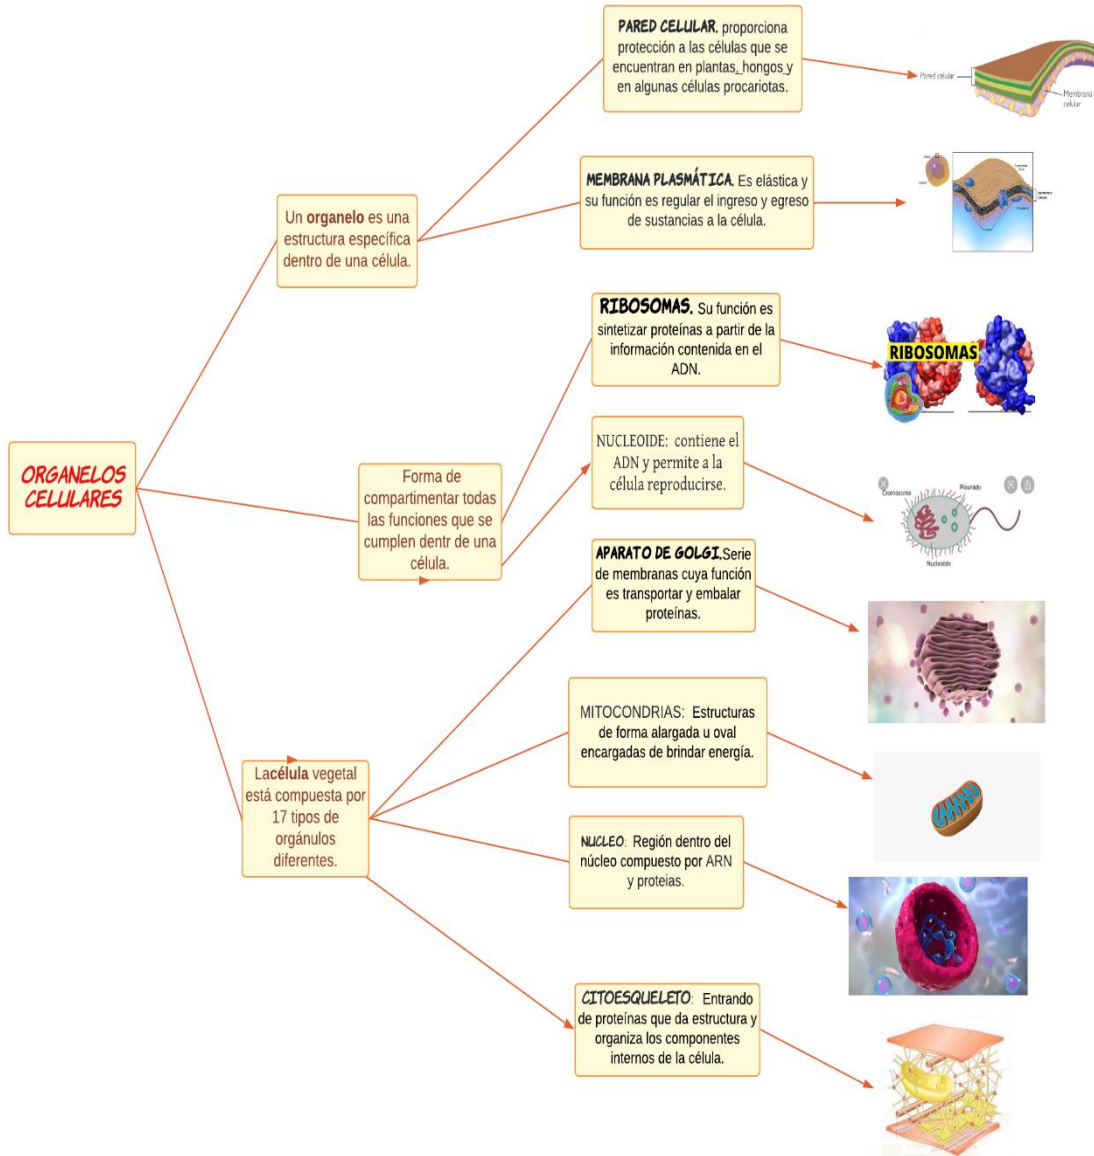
ORGANELOS CELULARES

Un organelo es una estructura específica dentro de una célula.

PARED CELULAR. proporciona protección a las células que se encuentran en plantas, hongos y en algunas células procariotas.

Pared celular

Membrana celular

MEMBRANA PLASMÁTICA. Es elástica y su función es regular el ingreso y egreso de sustancias a la célula.

Forma de compartimentar todas las funciones que se cumplen dentr de una célula.

RIBOSOMAS. Su función es sintetizar proteínas a partir de la información contenida en el ADN.

RIBOSOMAS

NUCLEOIDE: contiene el ADN y permite a la célula reproducirse.

Cromosoma

Plásmido

Nucleoide

Lacélula vegetal está compuesta por 17 tipos de orgánulos diferentes.

APARATO DE GOLGI.Serie de membranas cuya función es transportar y embalar proteínas.

MITOCONDRIAS: Estructuras de forma alargada u oval encargadas de brindar energía.

NUCLEO: Región dentro del núcleo compuesto por ARN y proteias.

CITOESQUELETO: Entrando de proteínas que da estructura y organiza los componentes internos de la célula.